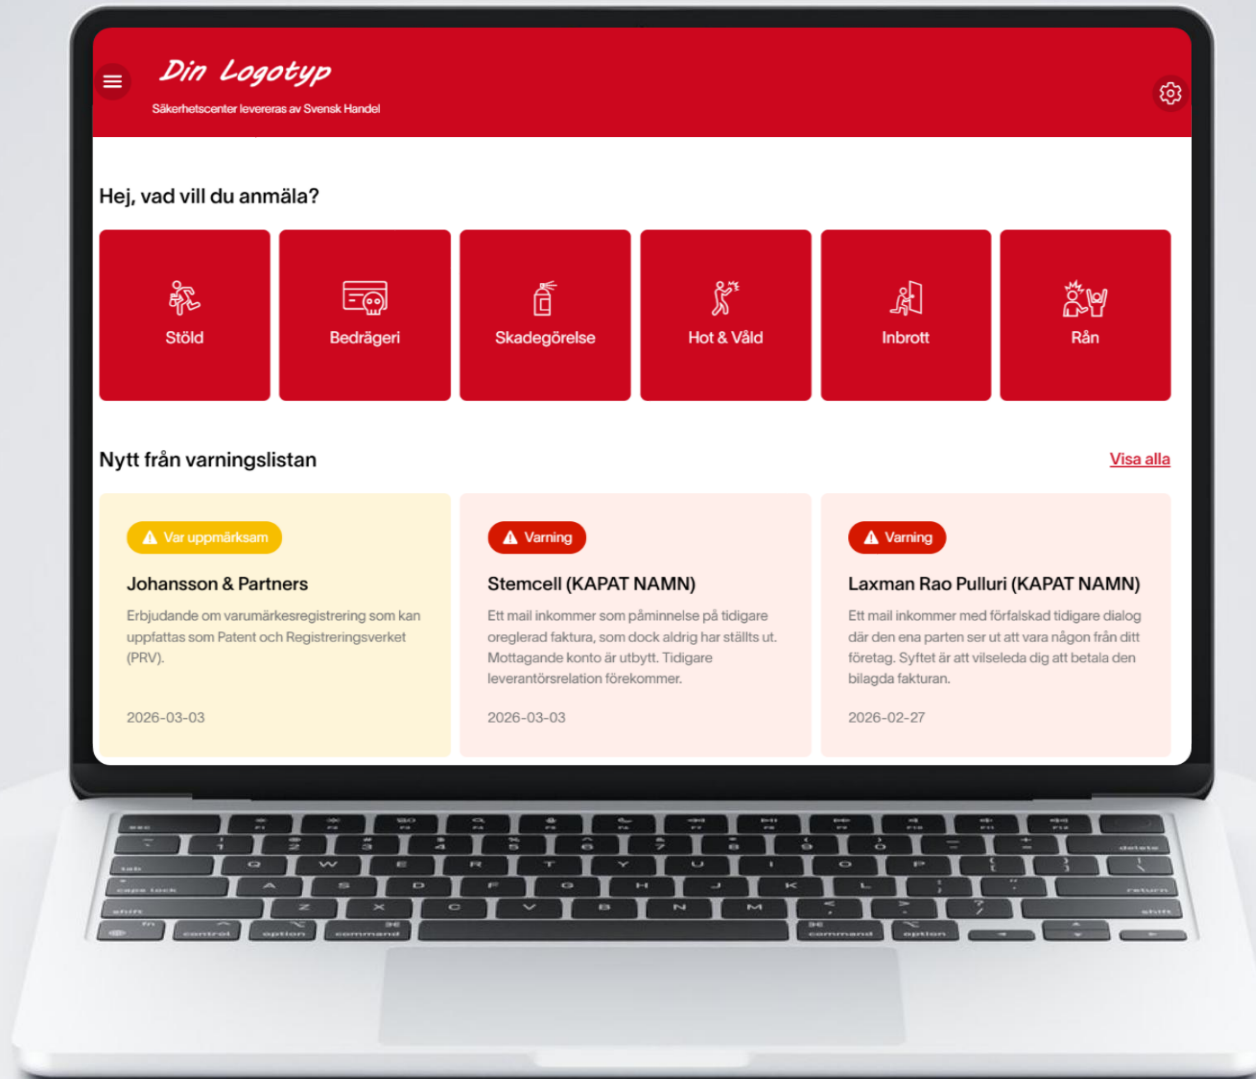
Din Logotyp

Säkerhetscenter levereras av Svensk Handel

Hej, vad vill du anmäla?

Stöld

Bedrägeri

Skadegörelse

Hot & Våld

Inbrott

Rån

Nytt från varningslistan

Visa alla

Var uppmärksam

Johansson & Partners

Erbjudande om varumärkesregistrering som kan uppfattas som Patent och Registreringsverket (PRV).

2026-03-03

Varning

Stemcell (KAPAT NAMN)

Ett mail inkommer som påminnelse på tidigare oreglerad faktura, som dock aldrig har ställts ut. Mottagande konto är utbytt. Tidigare leverantörsrelation förekommer.

2026-03-03

Varning

Laxman Rao Pulluri (KAPAT NAMN)

Ett mail inkommer med förfalskad tidigare dialog där den ena parten ser ut att vara någon från ditt företag. Syftet är att vilseleda dig att betala den bilagda fakturan.

2026-02-27